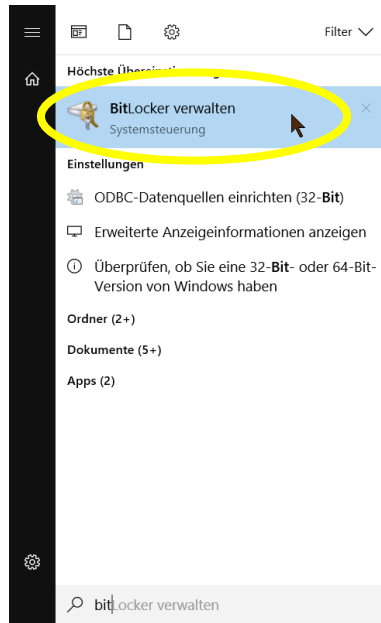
Filter

Höchste Übe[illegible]

BitLocker verwalten
Systemsteuerung

Einstellungen

ODBC-Datenquellen einrichten (32-Bit)

Erweiterte Anzeigeinformationen anzeigen

Überprüfen, ob Sie eine 32-Bit- oder 64-Bit-Version von Windows haben

Ordner (2+)

Dokumente (5+)

Apps (2)

bitLocker verwalten